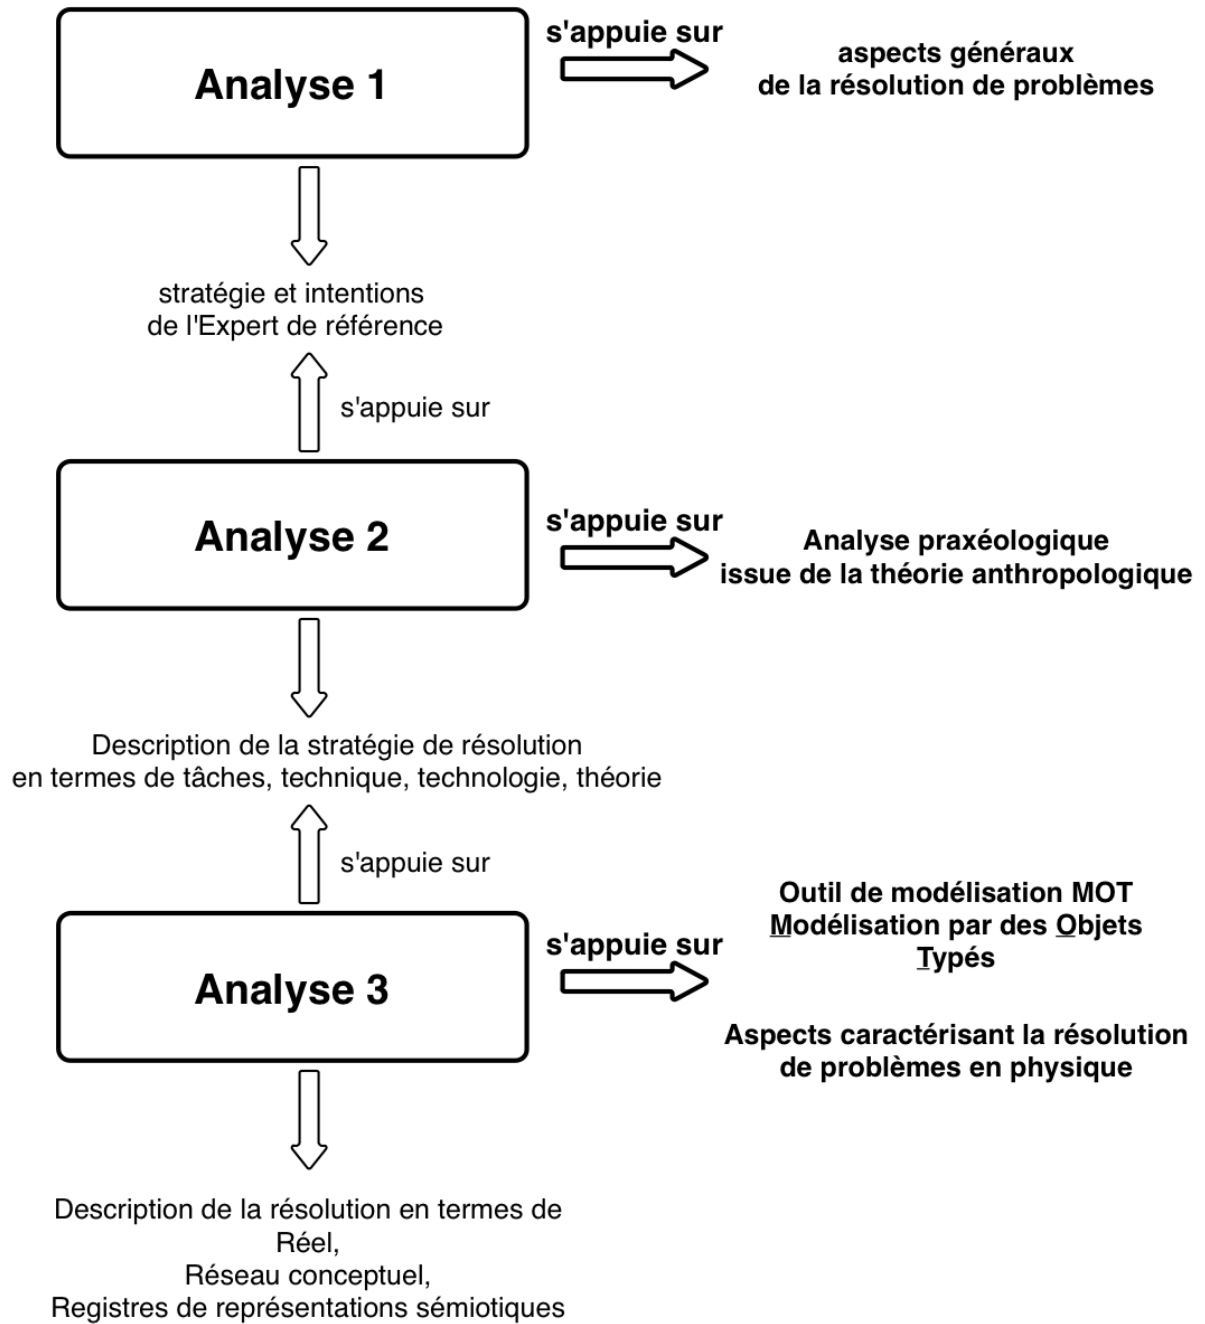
Analyse 1

s'appuie sur

aspects généraux
de la résolution de problèmes

stratégie et intentions
de l'Expert de référence

s'appuie sur

Analyse 2

s'appuie sur

Analyse praxéologique
issue de la théorie anthropologique

Description de la stratégie de résolution
en termes de tâches, technique, technologie, théorie

s'appuie sur

Analyse 3

s'appuie sur

Outil de modélisation MOT
Modélisation par des Objets Typés

Aspects caractérisant la résolution
de problèmes en physique

Description de la résolution en termes de
Réel,
Réseau conceptuel,
Registres de représentations sémiotiques